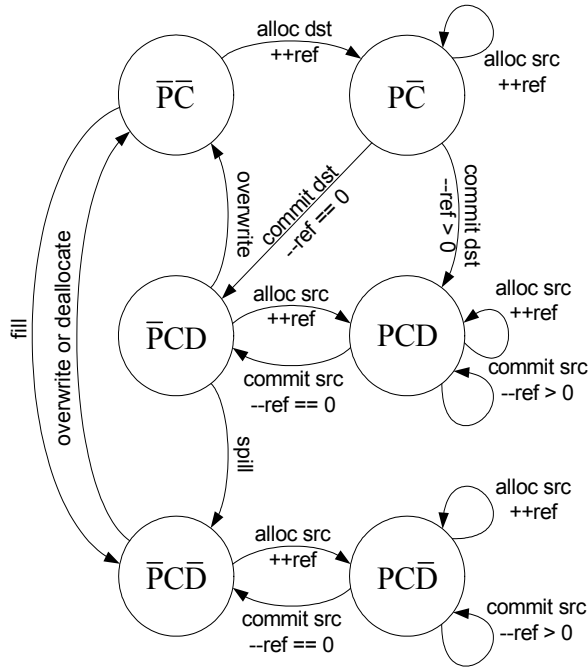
$\overline{P}\overline{C}$

alloc dst
++ref

$P\overline{C}$

alloc src
++ref

commit dst
--ref == 0

overwrite

commit dst
--ref > 0

fill

overwrite or deallocate

$\overline{P}CD$

alloc src
++ref

$PCD$

alloc src
++ref

commit src
--ref == 0

commit src
--ref > 0

spill

$\overline{P}C\overline{D}$

alloc src
++ref

$PC\overline{D}$

alloc src
++ref

commit src
--ref == 0

commit src
--ref > 0